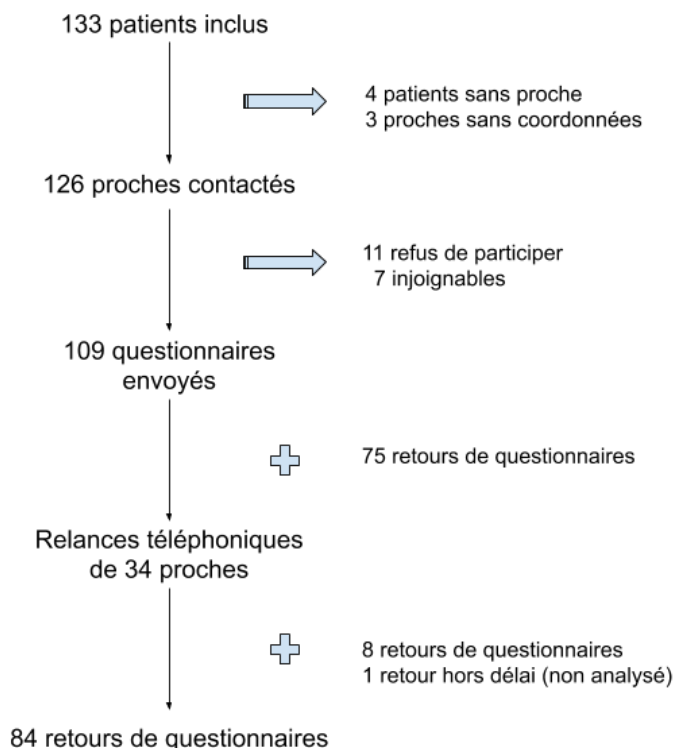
133 patients inclus

4 patients sans proche
3 proches sans coordonnées

126 proches contactés

11 refus de participer
7 injoignables

109 questionnaires envoyés

75 retours de questionnaires

Relances téléphoniques de 34 proches

8 retours de questionnaires
1 retour hors délai (non analysé)

84 retours de questionnaires